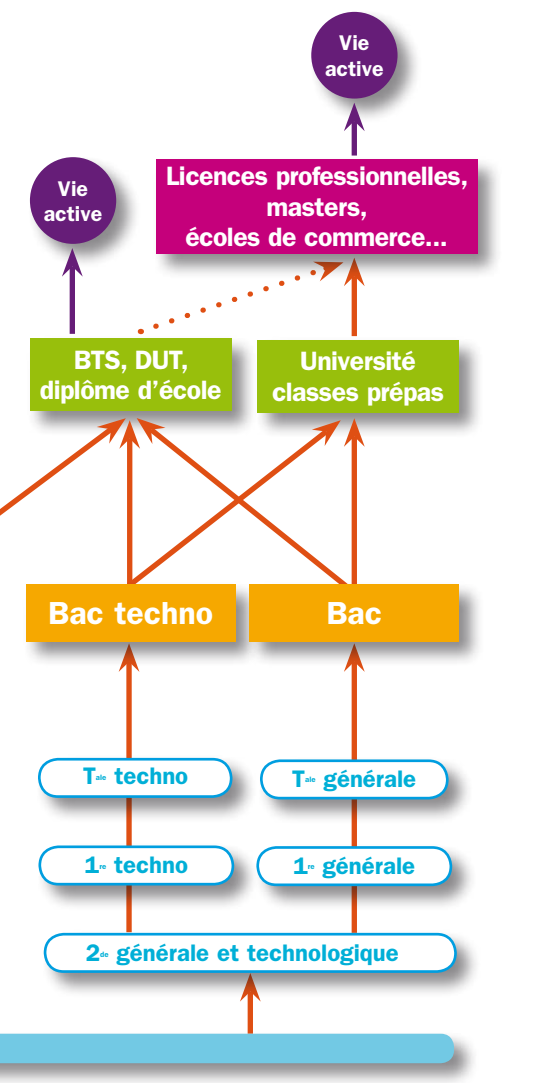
Vie active

Licences professionnelles, masters, écoles de commerce...

Vie active

BTS, DUT, diplôme d'école

Université classes prépas

Bac techno

Bac

T$^{ale}$ techno

T$^{ale}$ générale

1$^{re}$ techno

1$^{re}$ générale

2$^{de}$ générale et technologique